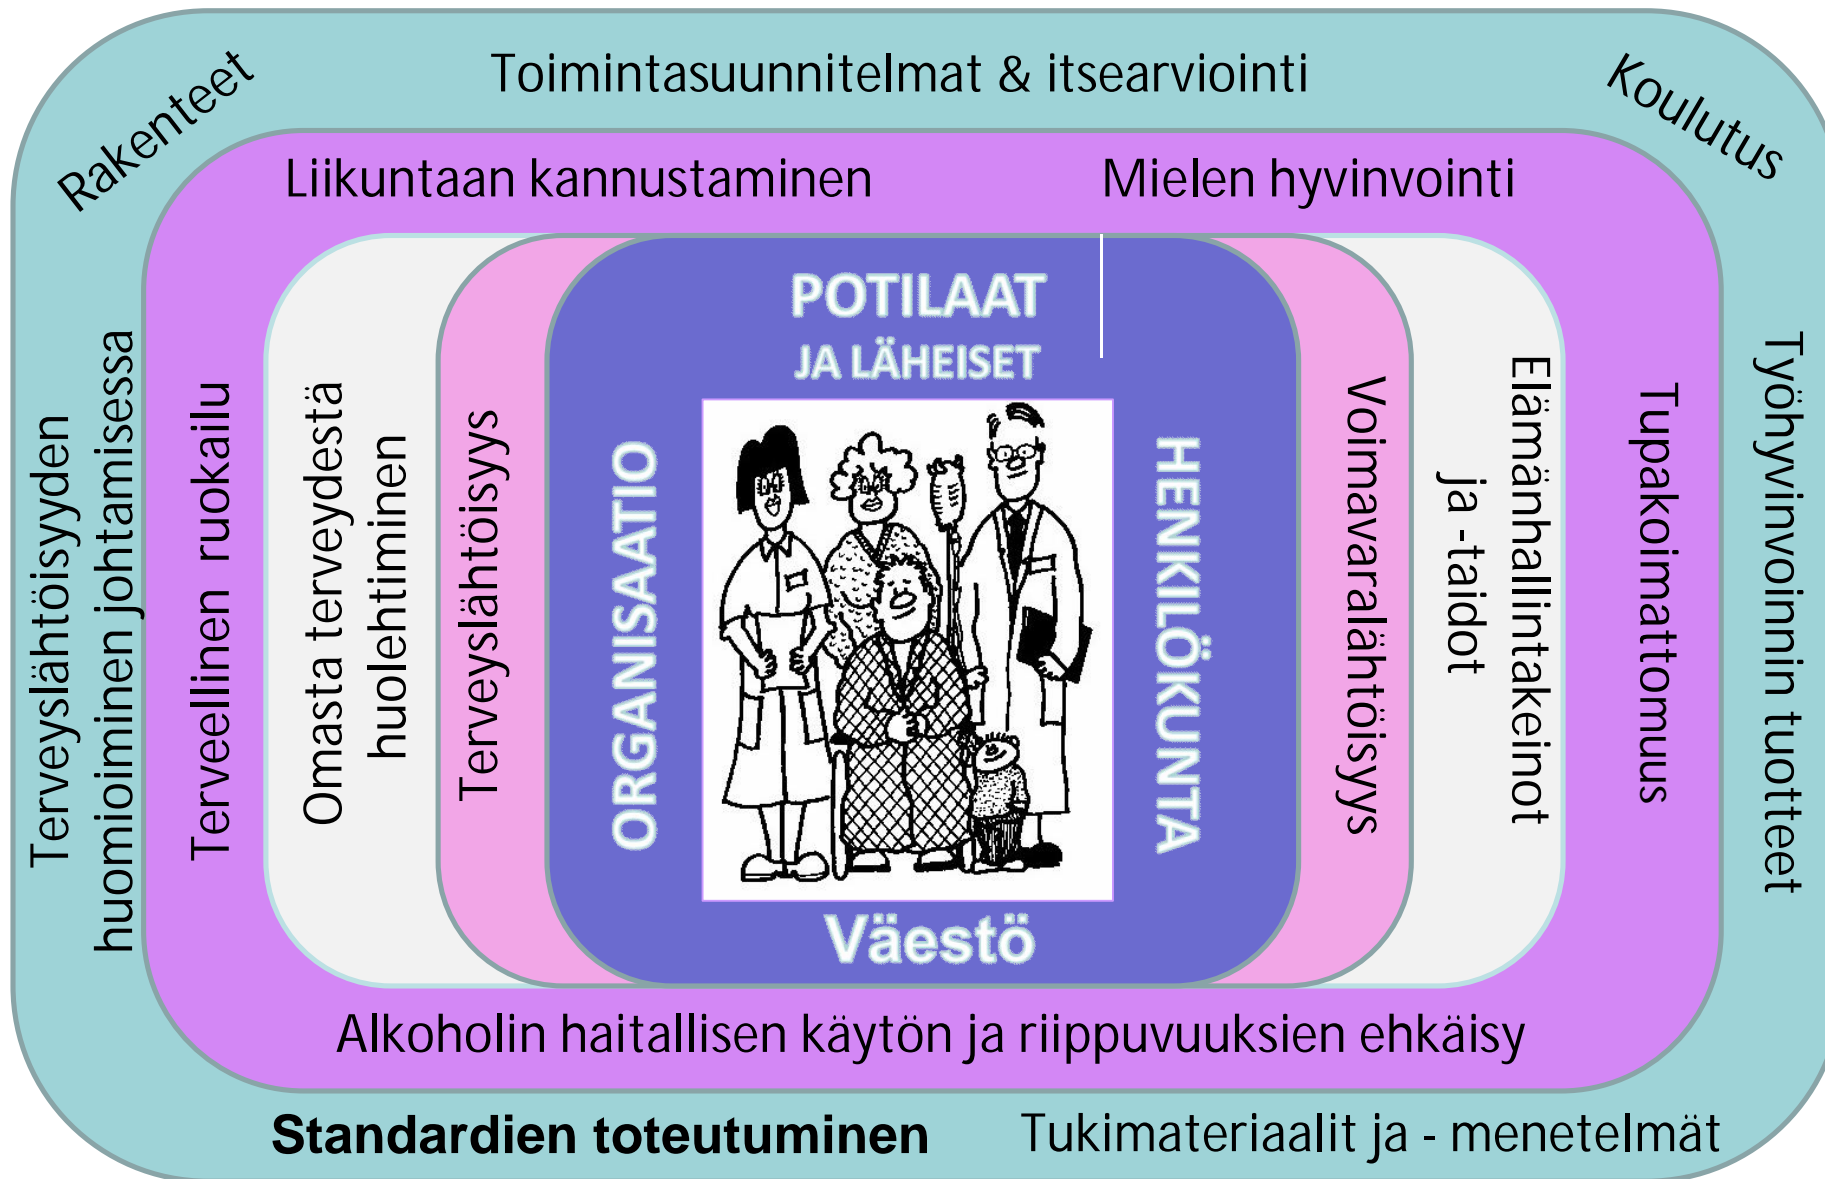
Rakenteet

Toimintasuunnitelmat & itsearviointi

Koulutus

Liikuntaan kannustaminen

Mielen hyvinvointi

Terveyslähtöisyyden huomioiminen johtamisessa

Terveellinen ruokailu

Omasta terveydestä huolehtiminen

Terveyslähtöisyys

POTILAAT JA LÄHEISET

ORGANISAATIO

HENKILÖKUNTA

Väestö

Voimavaralähtöisyys

Elämänhallintakeinot ja -taidot

Tupakoimattomuus

Työhyvinvoinnin tuotteet

Alkoholin haitallisen käytön ja riippuvuuksien ehkäisy

Standardien toteutuminen

Tukimateriaalit ja - menetelmät